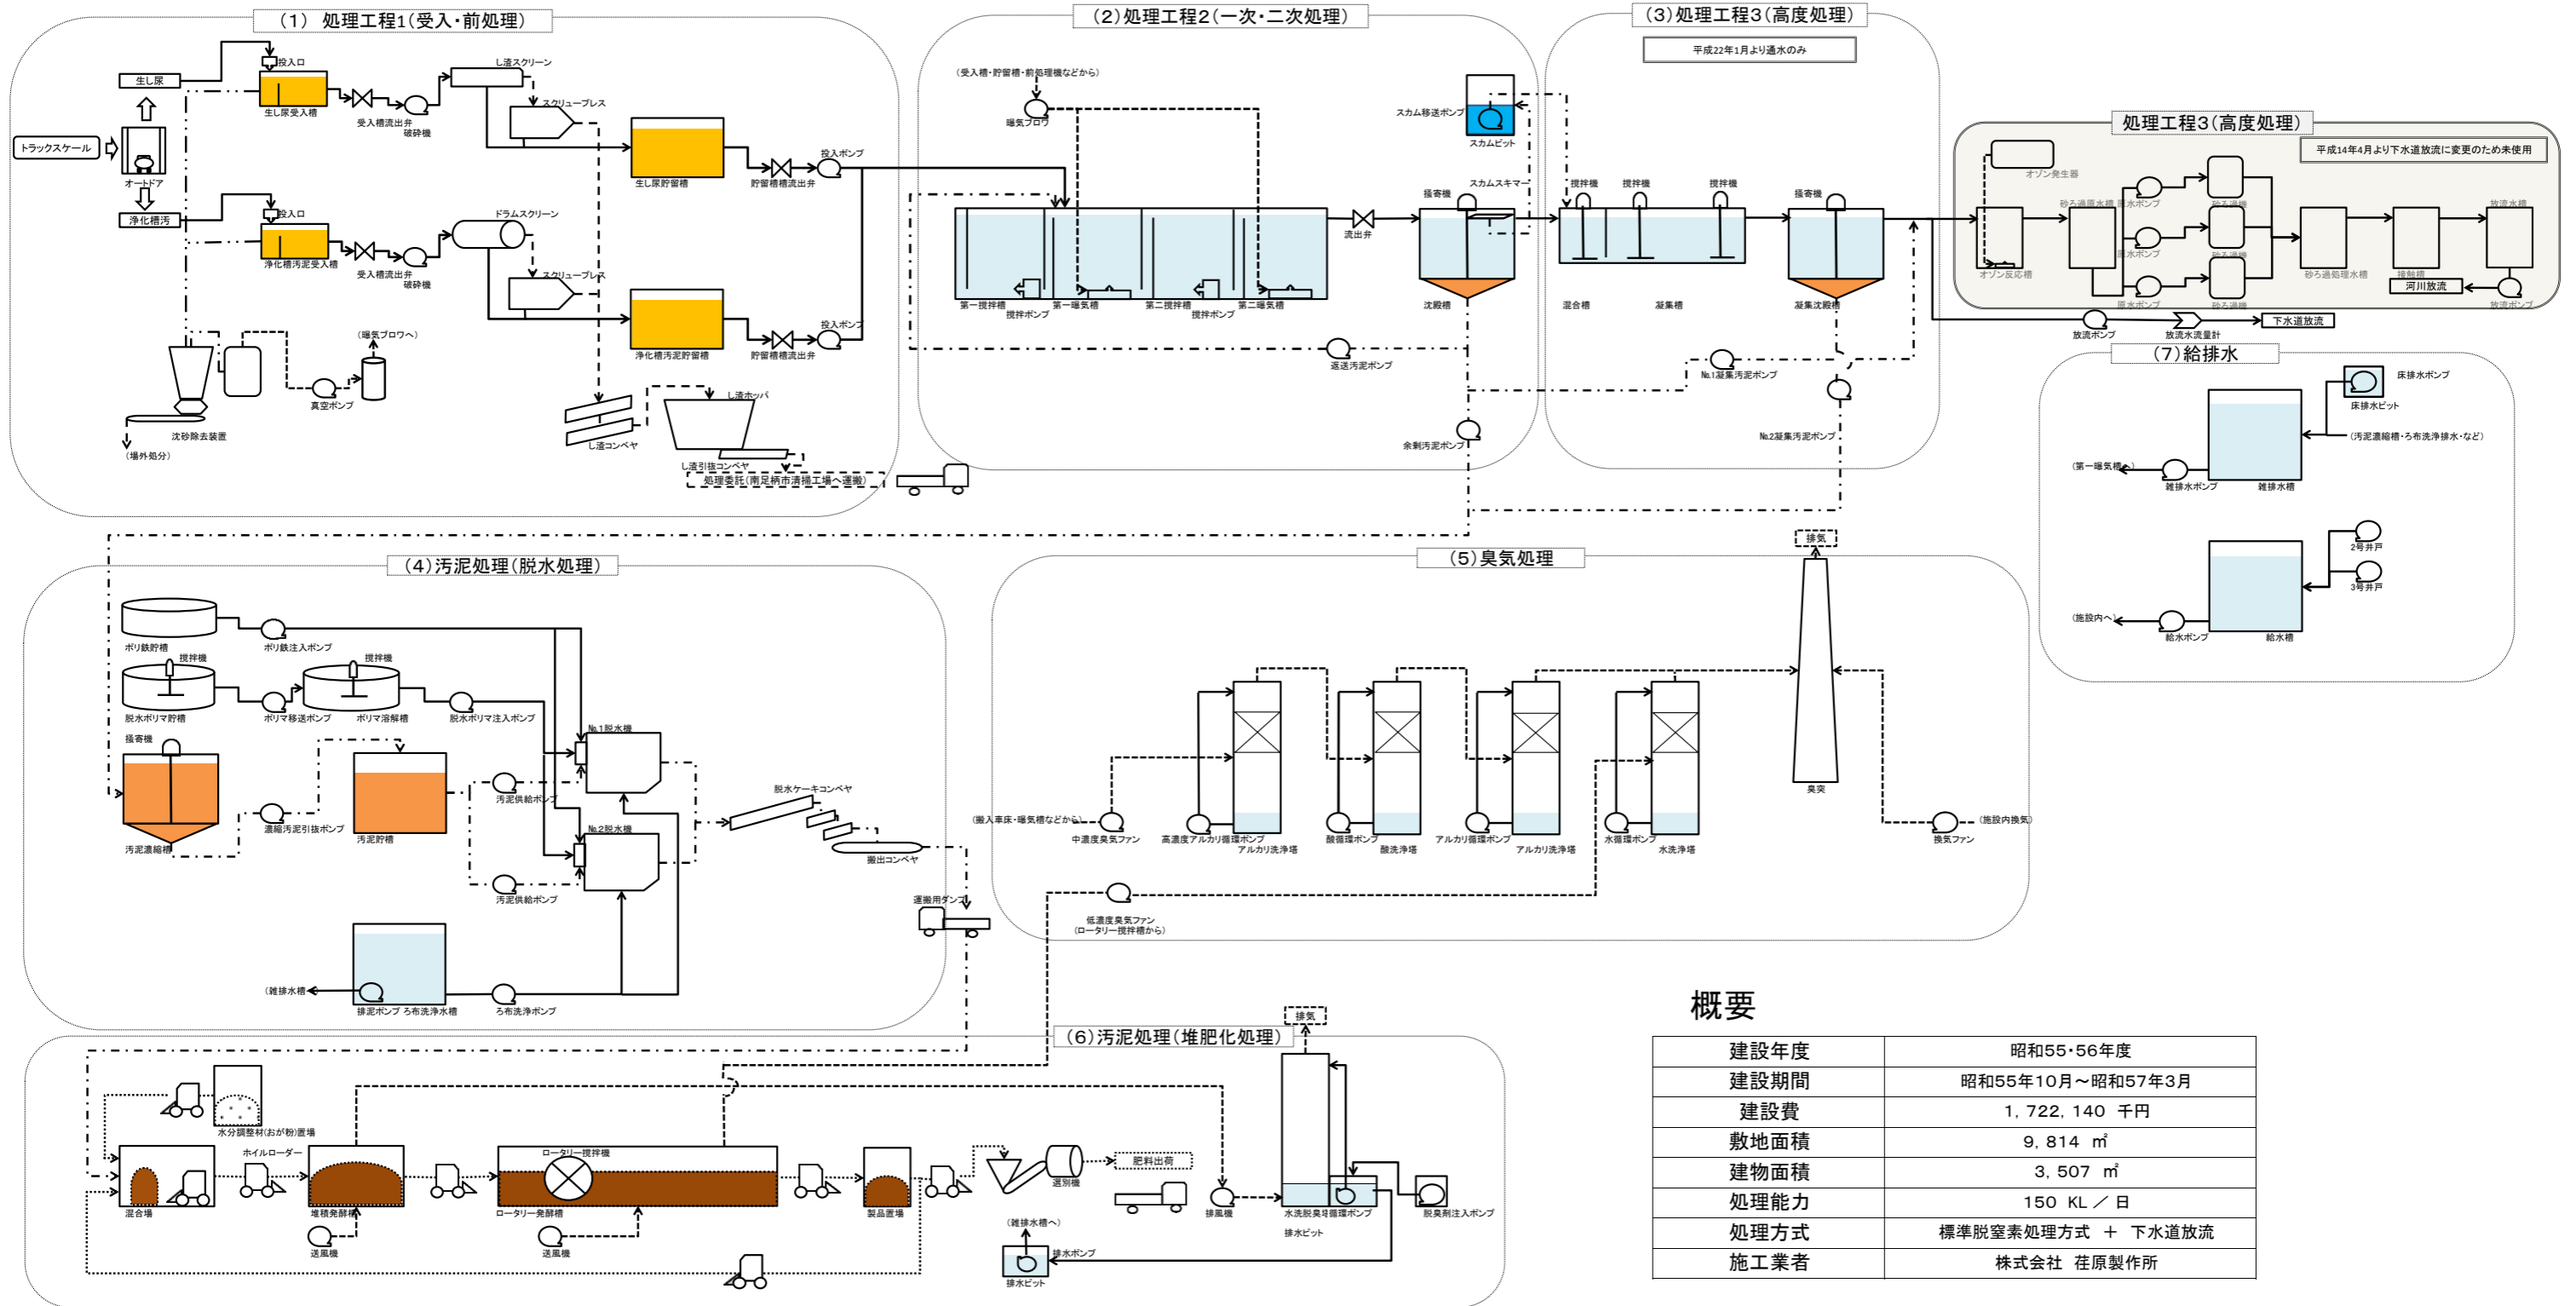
（1） 処理工程1（受入・前処理）

生し尿
投入口
生し尿受入槽
受入槽流出弁
破砕機
し渣スクリーン
スクリュープレス
生し尿貯留槽
貯留槽槽流出弁
投入ポンプ
トラックスケール
オートドア
浄化槽汚
投入口
浄化槽汚泥受入槽
受入槽流出弁
破砕機
ドラムスクリーン
スクリュープレス
浄化槽汚泥貯留槽
貯留槽槽流出弁
投入ポンプ
（曝気ブロワへ）
真空ポンプ
沈砂除去装置
（場外処分）
し渣コンベヤ
し渣ホッパ
し渣引抜コンベヤ
処理委託（南足柄市清掃工場へ運搬）

（2）処理工程2（一次・二次処理）

（受入槽・貯留槽・前処理機などから）
曝気ブロワ
第一撹拌槽
撹拌ポンプ
第一曝気槽
第二撹拌槽
撹拌ポンプ
第二曝気槽
流出弁
掻寄機
スカムスキマー
スカム移送ポンプ
スカムピット
沈殿槽
返送汚泥ポンプ
余剰汚泥ポンプ

（3）処理工程3（高度処理）

平成22年1月より通水のみ
撹拌機
撹拌機
撹拌機
混合槽
凝集槽
掻寄機
凝集沈殿槽
No.1凝集汚泥ポンプ
No.2凝集汚泥ポンプ

処理工程3（高度処理）
平成14年4月より下水道放流に変更のため未使用
オゾン発生器
オゾン反応槽
砂ろ過原水槽
原水ポンプ
原水ポンプ
原水ポンプ
砂ろ過機
砂ろ過機
砂ろ過機
砂ろ過処理水槽
接触槽
放流水槽
河川放流
放流ポンプ
放流ポンプ
放流水流量計
下水道放流

（7）給排水
床排水ポンプ
床排水ピット
（汚泥濃縮槽・ろ布洗浄排水・など）
（第一曝気槽へ）
雑排水ポンプ
雑排水槽
2号井戸
3号井戸
（施設内へ）
給水ポンプ
給水槽

（4）汚泥処理（脱水処理）

ポリ鉄貯槽
ポリ鉄注入ポンプ
撹拌機
撹拌機
脱水ポリマ貯槽
ポリマ移送ポンプ
ポリマ溶解槽
脱水ポリマ注入ポンプ
掻寄機
汚泥濃縮槽
濃縮汚泥引抜ポンプ
汚泥貯槽
汚泥供給ポンプ
No.1脱水機
No.2脱水機
汚泥供給ポンプ
脱水ケーキコンベヤ
搬出コンベヤ
運搬用ダンプ
（雑排水槽
排泥ポンプ ろ布洗浄水槽
ろ布洗浄ポンプ

（5）臭気処理

排気
（搬入車床・曝気槽などから）
中濃度臭気ファン
高濃度アルカリ循環ポンプ
アルカリ洗浄塔
酸循環ポンプ
酸洗浄塔
アルカリ循環ポンプ
アルカリ洗浄塔
水循環ポンプ
水洗浄塔
臭突
（施設内換気）
換気ファン
低濃度臭気ファン
（ロータリー撹拌機から）

（6）汚泥処理（堆肥化処理）

排気
水分調整材（おが粉）置場
ホイルローダー
混合場
堆積発酵槽
送風機
ロータリー撹拌機
ロータリー発酵槽
送風機
製品置場
選別機
肥料出荷
排風機
水洗脱臭塔循環ポンプ
排水ピット
脱臭剤注入ポンプ
（雑排水槽へ）
排水ポンプ
排水ピット

概要

| 建設年度 | 昭和55・56年度 |
|---|---|
| 建設期間 | 昭和55年10月～昭和57年3月 |
| 建設費 | 1，722，140　千円 |
| 敷地面積 | 9，814　㎡ |
| 建物面積 | 3，507　㎡ |
| 処理能力 | 150　KL　／　日 |
| 処理方式 | 標準脱窒素処理方式　＋　下水道放流 |
| 施工業者 | 株式会社　荏原製作所 |